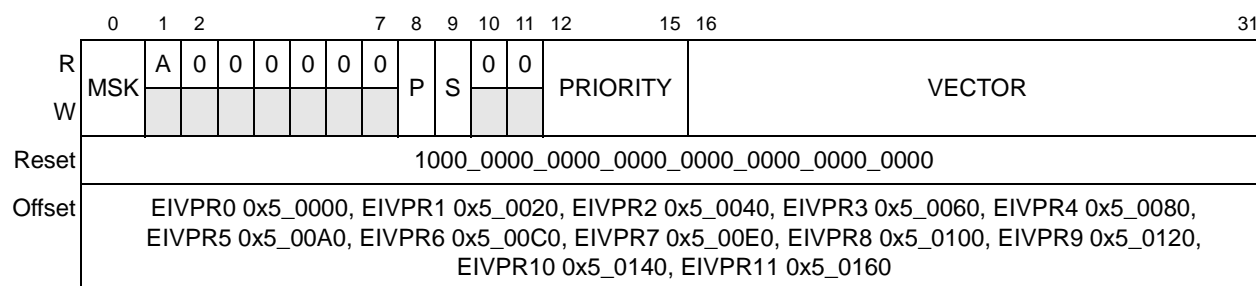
| | 0 | 1 | 2 | | | | | 7 | 8 | 9 | 10 | 11 | 12 15 | 16 31 |
|---|---|---|---|---|---|---|---|---|---|---|---|---|---|---|
| R | MSK | A | 0 | 0 | 0 | 0 | 0 | 0 | P | S | 0 | 0 | PRIORITY | VECTOR |
| W | | | | | | | | | | | | | | |
| Reset | 1000_0000_0000_0000_0000_0000_0000_0000 | | | | | | | | | | | | | |
| Offset | EIVPR0 0x5_0000, EIVPR1 0x5_0020, EIVPR2 0x5_0040, EIVPR3 0x5_0060, EIVPR4 0x5_0080, EIVPR5 0x5_00A0, EIVPR6 0x5_00C0, EIVPR7 0x5_00E0, EIVPR8 0x5_0100, EIVPR9 0x5_0120, EIVPR10 0x5_0140, EIVPR11 0x5_0160 | | | | | | | | | | | | | |